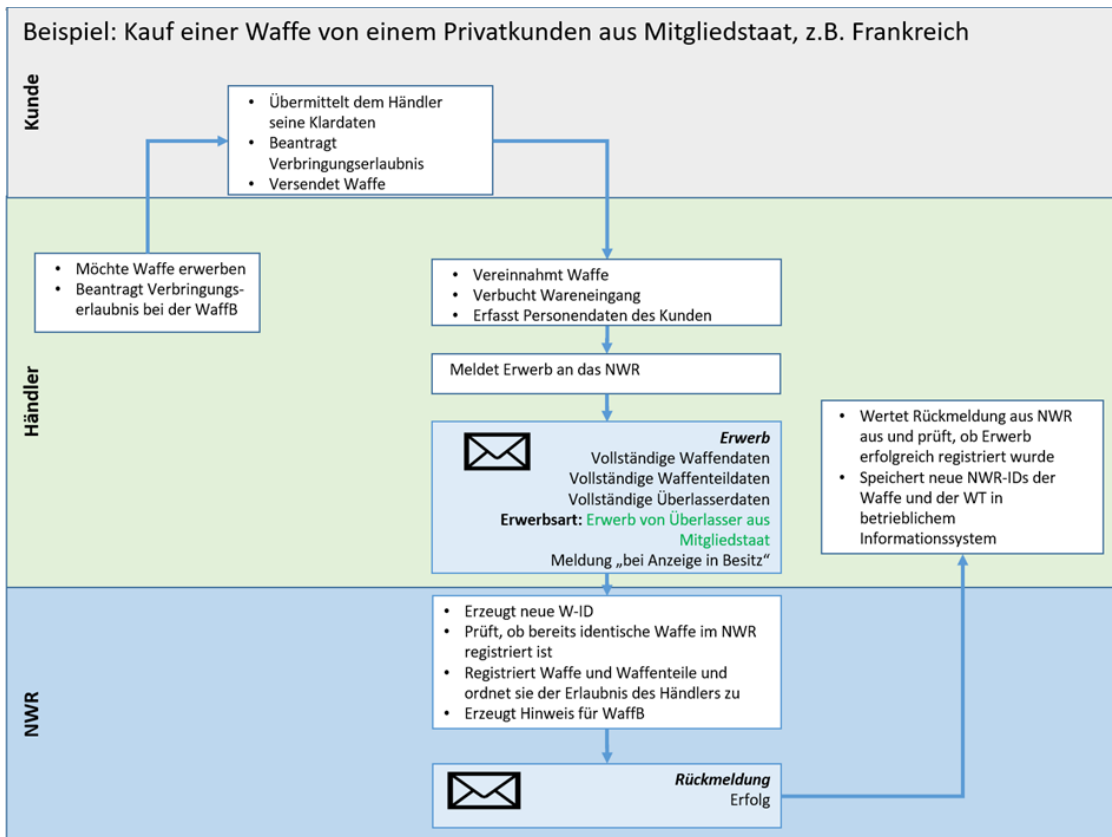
Beispiel: Kauf einer Waffe von einem Privatkunden aus Mitgliedstaat, z.B. Frankreich

Kunde

- Übermittelt dem Händler seine Klardaten
- Beantragt Verbringungserlaubnis
- Versendet Waffe

Händler

- Möchte Waffe erwerben
- Beantragt Verbringungserlaubnis bei der WaffB

- Vereinnahmt Waffe
- Verbucht Wareneingang
- Erfasst Personendaten des Kunden

Meldet Erwerb an das NWR

Erwerb
Vollständige Waffendaten
Vollständige Waffenteildaten
Vollständige Überlasserdaten
Erwerbsart: Erwerb von Überlasser aus Mitgliedstaat
Meldung „bei Anzeige in Besitz"

- Wertet Rückmeldung aus NWR aus und prüft, ob Erwerb erfolgreich registriert wurde
- Speichert neue NWR-IDs der Waffe und der WT in betrieblichem Informationssystem

NWR

- Erzeugt neue W-ID
- Prüft, ob bereits identische Waffe im NWR registriert ist
- Registriert Waffe und Waffenteile und ordnet sie der Erlaubnis des Händlers zu
- Erzeugt Hinweis für WaffB

Rückmeldung
Erfolg